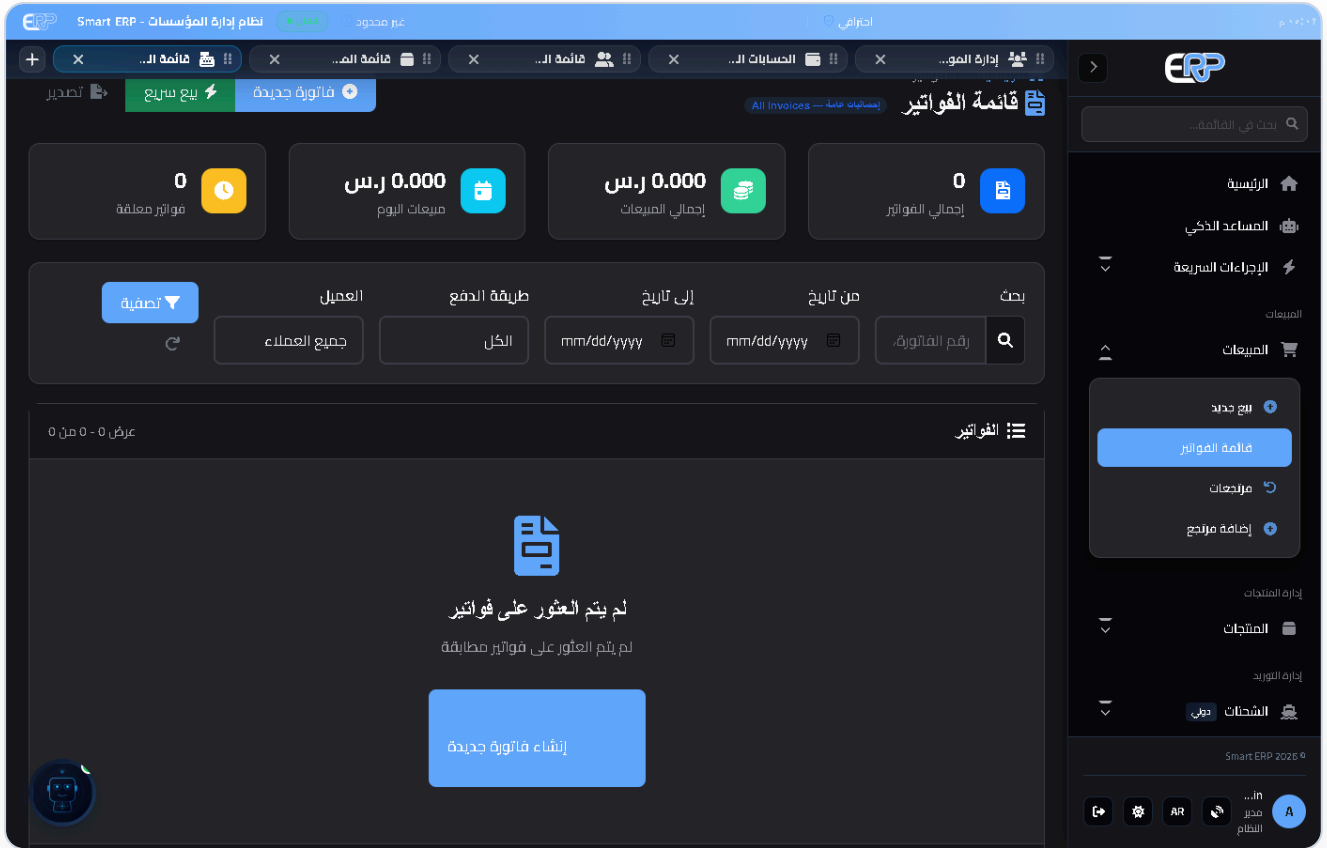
ERP Smart ERP - نظام إدارة المؤسسات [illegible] غير محدود احترافي ٠٠:٠٢ م

إدارة المو... | الحسابات ال... | قائمة ال... | قائمة الم... | قائمة ال...

ERP

بحث في القائمة...

الرئيسية
المساعد الذكي
الإجراءات السريعة

المبيعات
المبيعات
بيع جديد
قائمة الفواتير
مرتجعات
إضافة مرتجع

إدارة المنتجات
المنتجات

إدارة التوريد
الشحنات دولي

Smart ERP 2026 ©

A ...in مدير النظام AR

قائمة الفواتير
إحصائيات عامة — All Invoices

فاتورة جديدة | بيع سريع | تصدير

0
إجمالي الفواتير

0.000 ر.س
إجمالي المبيعات

0.000 ر.س
مبيعات اليوم

0
فواتير معلقة

بحث
رقم الفاتورة
من تاريخ
mm/dd/yyyy
إلى تاريخ
mm/dd/yyyy
طريقة الدفع
الكل
العميل
جميع العملاء
تصفية

الفواتير
عرض 0 - 0 من 0

لم يتم العثور على فواتير
لم يتم العثور على فواتير مطابقة

إنشاء فاتورة جديدة